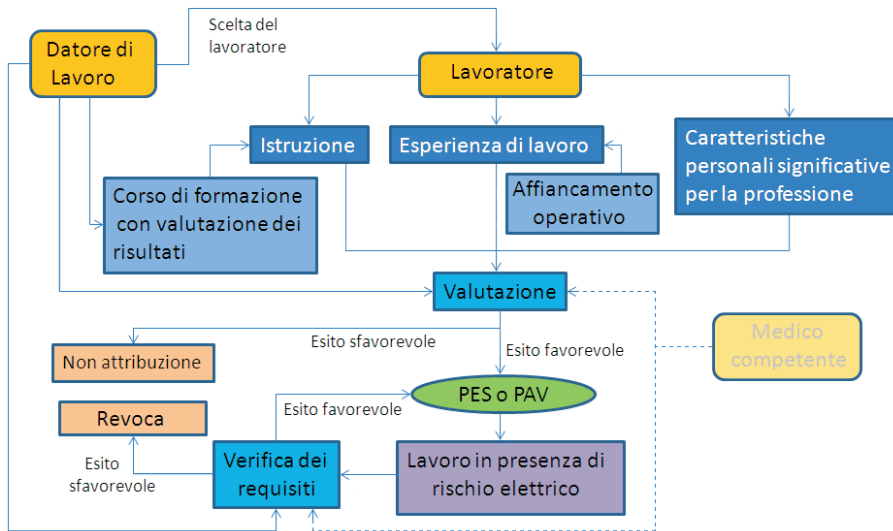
Datore di Lavoro

Scelta del lavoratore

Lavoratore

Istruzione

Esperienza di lavoro

Caratteristiche personali significative per la professione

Corso di formazione con valutazione dei risultati

Affiancamento operativo

Valutazione

Medico competente

Esito sfavorevole

Esito favorevole

Non attribuzione

PES o PAV

Esito favorevole

Revoca

Esito sfavorevole

Verifica dei requisiti

Lavoro in presenza di rischio elettrico